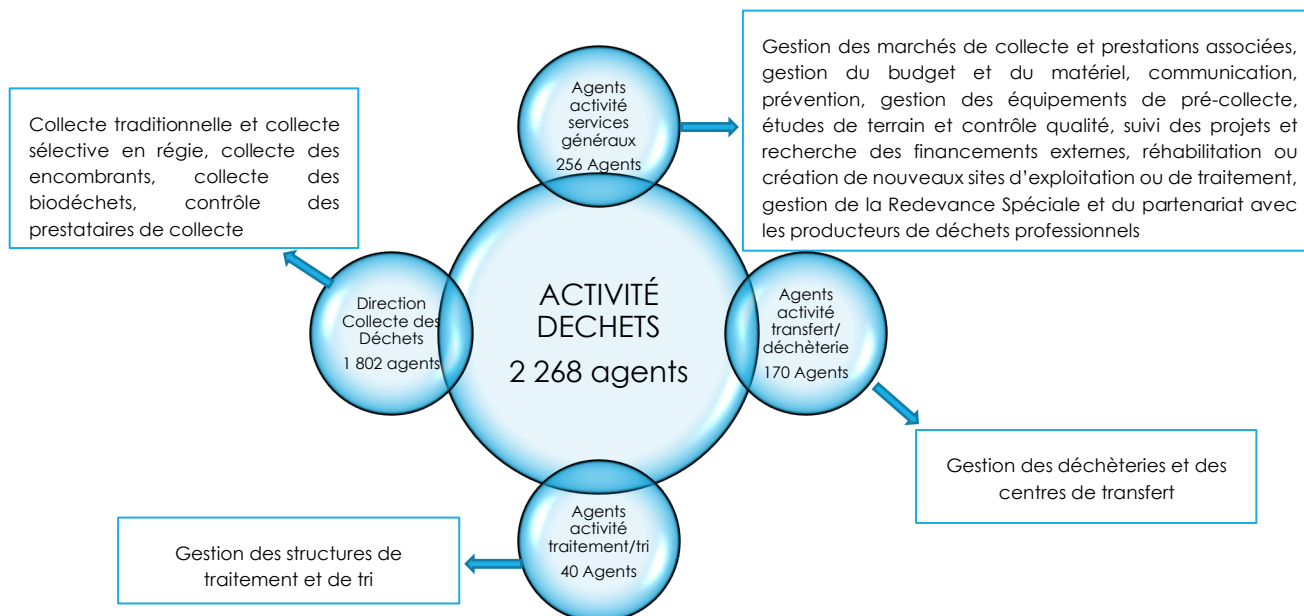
Gestion des marchés de collecte et prestations associées, gestion du budget et du matériel, communication, prévention, gestion des équipements de pré-collecte, études de terrain et contrôle qualité, suivi des projets et recherche des financements externes, réhabilitation ou création de nouveaux sites d'exploitation ou de traitement, gestion de la Redevance Spéciale et du partenariat avec les producteurs de déchets professionnels

Agents activité services généraux
256 Agents

Collecte traditionnelle et collecte sélective en régie, collecte des encombrants, collecte des biodéchets, contrôle des prestataires de collecte

Direction Collecte des Déchets
1 802 agents

ACTIVITÉ DECHETS
2 268 agents

Agents activité transfert/ dèchèterie
170 Agents

Gestion des déchèteries et des centres de transfert

Agents activité traitement/tri
40 Agents

Gestion des structures de traitement et de tri